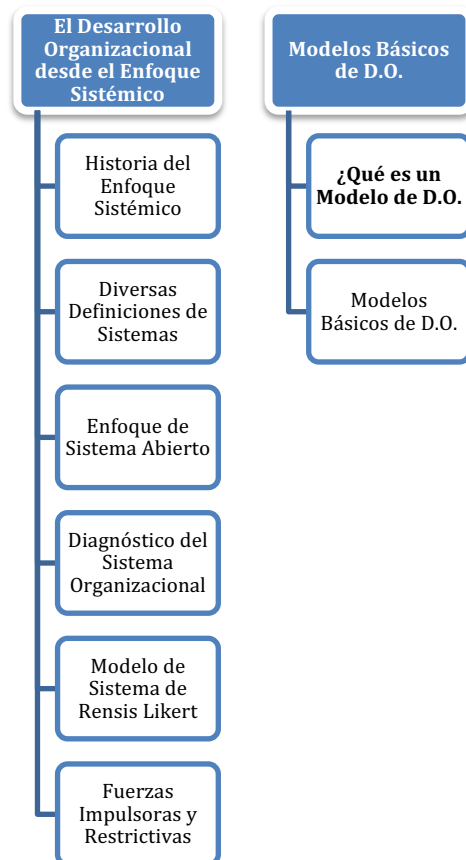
El Desarrollo Organizacional desde el Enfoque Sistémico

Historia del Enfoque Sistémico

Diversas Definiciones de Sistemas

Enfoque de Sistema Abierto

Diagnóstico del Sistema Organizacional

Modelo de Sistema de Rensis Likert

Fuerzas Impulsoras y Restrictivas

Modelos Básicos de D.O.

¿Qué es un Modelo de D.O.

Modelos Básicos de D.O.